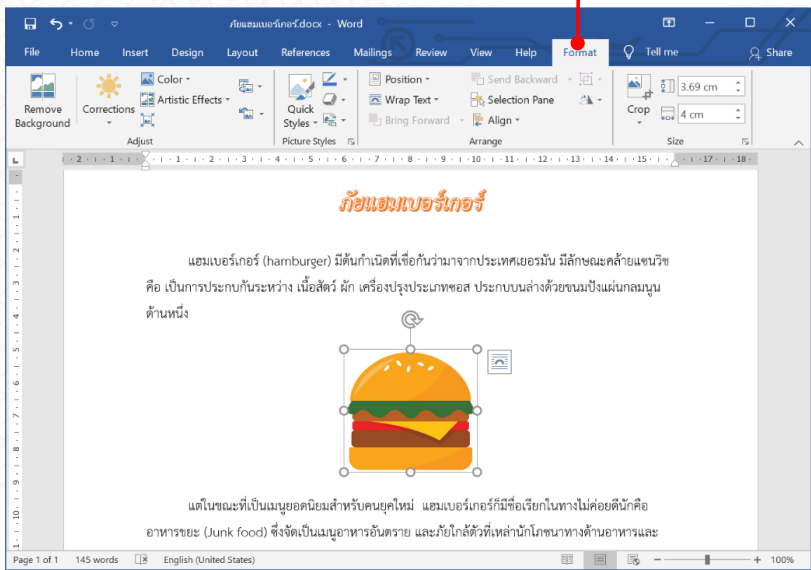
ภัยแฮมเบอร์เกอร์.docx - Word

File Home Insert Design Layout References Mailings Review View Help Format Tell me Share

Remove Background Corrections Color Artistic Effects Adjust

Quick Styles Picture Styles

Position Wrap Text Bring Forward Send Backward Selection Pane Align Arrange

Crop 3.69 cm 4 cm Size

ภัยแฮมเบอร์เกอร์

แฮมเบอร์เกอร์ (hamburger) มีต้นกำเนิดที่เชื่อกันว่ามาจากประเทศเยอรมัน มีลักษณะคล้ายแซนวิช คือ เป็นการประกบกันระหว่าง เนื้อสัตว์ ผัก เครื่องปรุงประเภทซอส ประกบบนล่างด้วยขนมปังแผ่นกลมนูนด้านหนึ่ง

แต่ในขณะที่เป็นเมนูยอดนิยมสำหรับคนยุคใหม่ แฮมเบอร์เกอร์ก็มีชื่อเรียกในทางไม่ค่อยดีนักคือ อาหารขยะ (Junk food) ซึ่งจัดเป็นเมนูอาหารอันตราย และภัยใกล้ตัวที่เหล่านักโภชนาทางด้านอาหารและ

Page 1 of 1 145 words English (United States) 100%